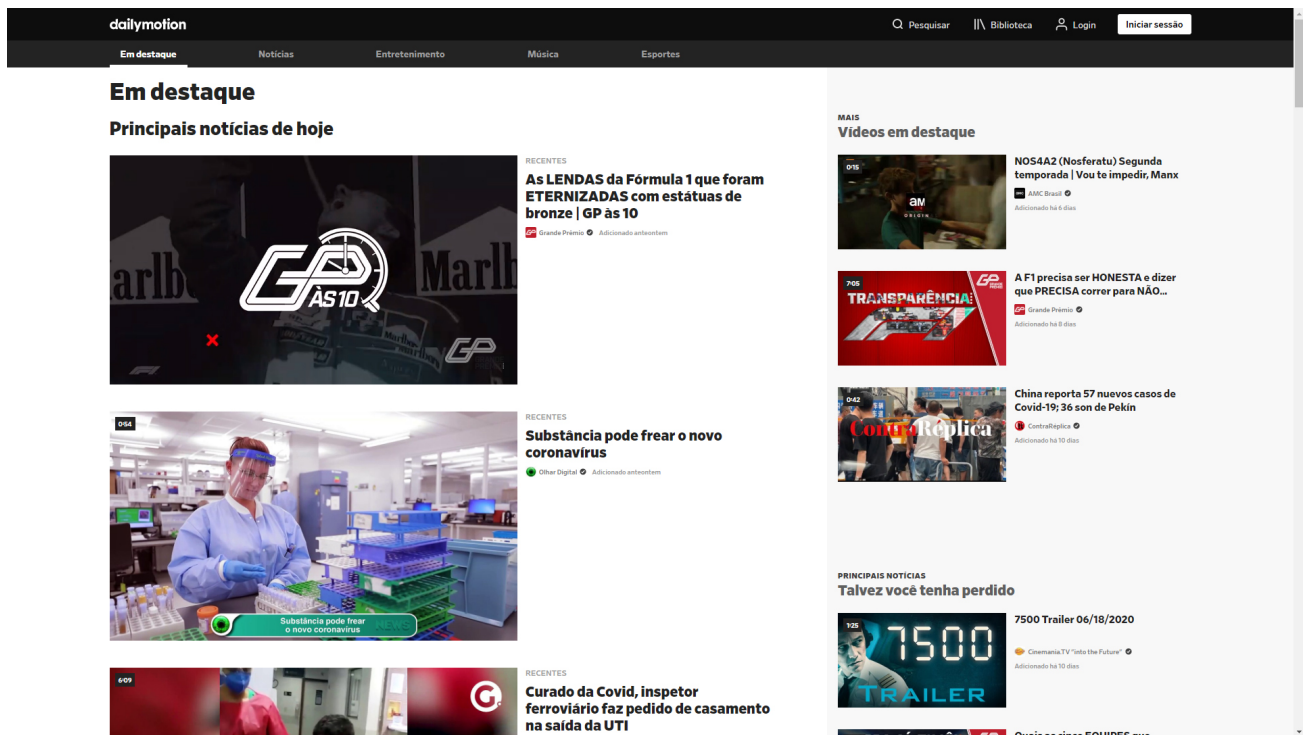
dailymotion

Pesquisar Biblioteca Login Iniciar sessão

Em destaque Notícias Entretenimento Música Esportes

Em destaque

Principais notícias de hoje

Marlb Marlb

GP ÀS 10

RECENTES

As LENDAS da Fórmula 1 que foram ETERNIZADAS com estátuas de bronze | GP às 10

Grande Prêmio Adicionado anteontem

0:54

Substância pode frear o novo coronavírus

RECENTES

Substância pode frear o novo coronavírus

Olhar Digital Adicionado anteontem

6:09

RECENTES

Curado da Covid, inspetor ferroviário faz pedido de casamento na saída da UTI

MAIS

Vídeos em destaque

0:15

aM

NOS4A2 (Nosferatu) Segunda temporada | Vou te impedir, Manx

AMC Brasil

Adicionado há 6 dias

7:05

TRANSPARÊNCIA

A F1 precisa ser HONESTA e dizer que PRECISA correr para NÃO...

Grande Prêmio

Adicionado há 8 dias

0:42

ContraRéplica

China reporta 57 nuevos casos de Covid-19; 36 son de Pekín

ContraRéplica

Adicionado há 10 dias

PRINCIPAIS NOTÍCIAS

Talvez você tenha perdido

1:25

7500

TRAILER

7500 Trailer 06/18/2020

Cinemania.TV "into the Future"

Adicionado há 10 dias

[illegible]